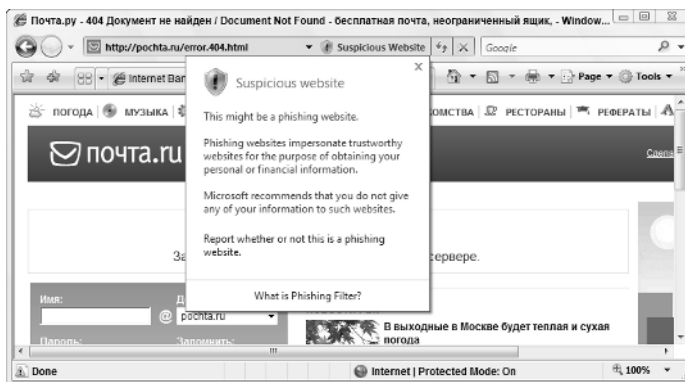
Почта.ру - 404 Документ не найден / Document Not Found - бесплатная почта, неограниченный ящик, - Window...

http://pochta.ru/error.404.html

Suspicious Website

Google

Internet Ban

Page ▾

Tools ▾

ПОГОДА | МУЗЫКА |

ОМСТВА | РЕСТОРАНЫ | РЕФЕРАТЫ |

почта.ru

Сдел

За

сервере.

Имя:

Д

@

pochta.ru

Пароль:

Запомнить:

В выходные в Москве будет теплая и сухая погода

Suspicious website

This might be a phishing website.

Phishing websites impersonate trustworthy websites for the purpose of obtaining your personal or financial information.

Microsoft recommends that you do not give any of your information to such websites.

Report whether or not this is a phishing website.

What is Phishing Filter?

Done

Internet | Protected Mode: On

100%